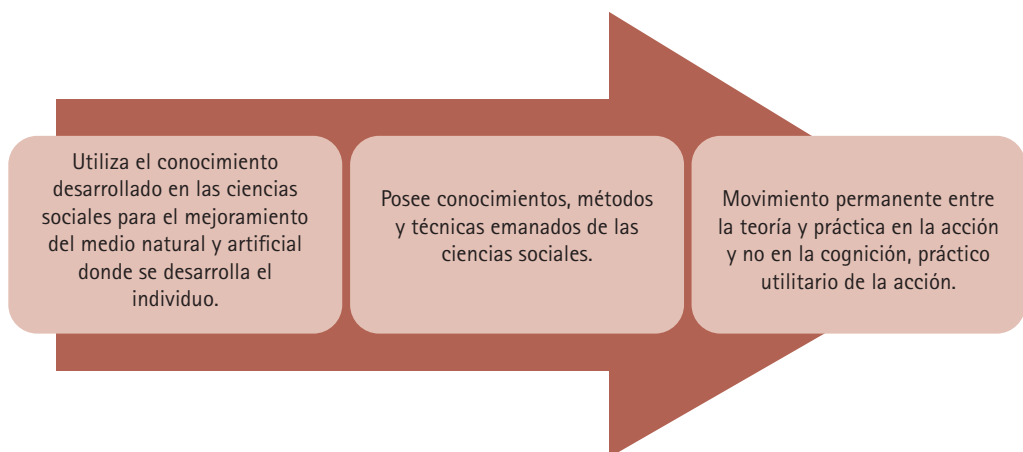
Utiliza el conocimiento desarrollado en las ciencias sociales para el mejoramiento del medio natural y artificial donde se desarrolla el individuo.

Posee conocimientos, métodos y técnicas emanados de las ciencias sociales.

Movimiento permanente entre la teoría y práctica en la acción y no en la cognición, práctico utilitario de la acción.